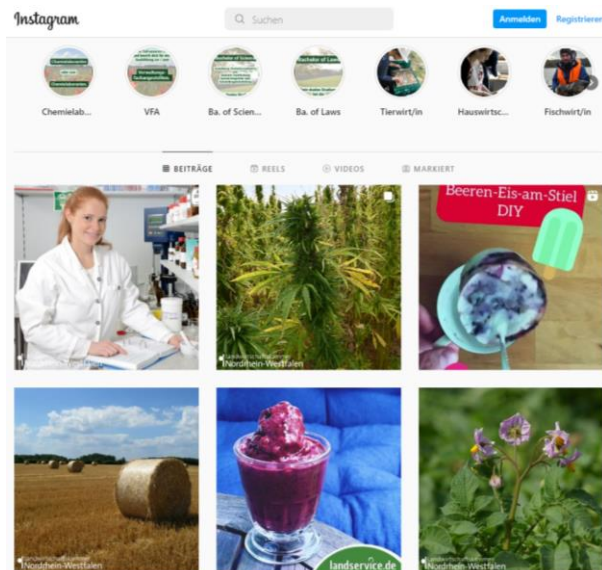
Instagram

Suchen

Anmelden

Registrieren

Chemielab...

VFA

Ba. of Scien...

Ba. of Laws

Tierwirt/in

Hauswirtsc...

Fischwirt/in

BEITRÄGE

REELS

VIDEOS

MARKIERT

Beeren-Eis-am-Stiel DIY

Landwirtschaftskammer Nordrhein-Westfalen

Landwirtschaftskammer Nordrhein-Westfalen

landservice.de

Landwirtschaftskammer Nordrhein-Westfalen